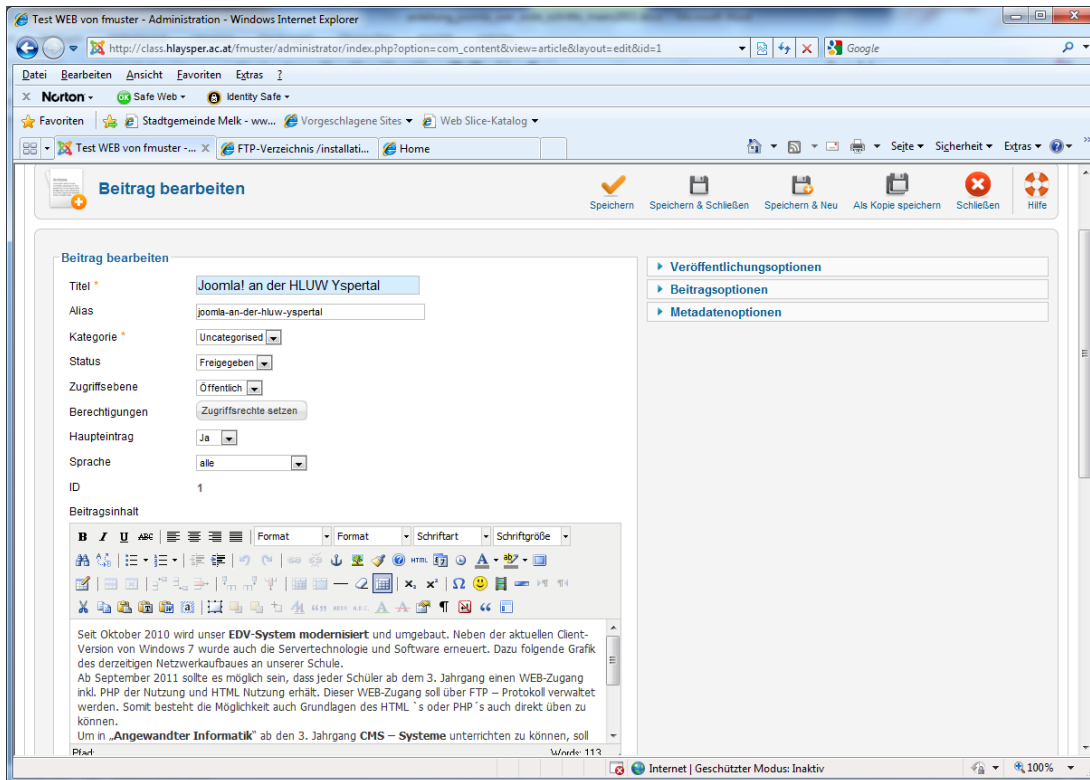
Test WEB von fmuster - Administration - Windows Internet Explorer

http://class.hlaysper.ac.at/fmuster/administrator/index.php?option=com_content&view=article&layout=edit&id=1

Google

Datei Bearbeiten Ansicht Favoriten Extras ?

Norton · Safe Web · Identity Safe ·

Favoriten | Stadtgemeinde Melk - www... Vorgeschlagene Sites · Web Slice-Katalog ·

Test WEB von fmuster -... | FTP-Verzeichnis /installati... | Home

Seite · Sicherheit · Extras ·

Beitrag bearbeiten

Speichern | Speichern & Schließen | Speichern & Neu | Als Kopie speichern | Schließen | Hilfe

Beitrag bearbeiten

Titel * Joomla! an der HLUW Yspertal

Alias joomla-an-der-hluw-yspertal

Kategorie * Uncategorised

Status Freigegeben

Zugriffsebene Öffentlich

Berechtigungen Zugriffsrechte setzen

Haupteintrag Ja

Sprache alle

ID 1

Beitragsinhalt

Format | Format | Schriftart | Schriftgröße

Seit Oktober 2010 wird unser **EDV-System modernisiert** und umgebaut. Neben der aktuellen Client-Version von Windows 7 wurde auch die Servertechnologie und Software erneuert. Dazu folgende Grafik des derzeitigen Netzwerkaufbaues an unserer Schule.
Ab September 2011 sollte es möglich sein, dass jeder Schüler ab dem 3. Jahrgang einen WEB-Zugang inkl. PHP der Nutzung und HTML Nutzung erhält. Dieser WEB-Zugang soll über FTP – Protokoll verwaltet werden. Somit besteht die Möglichkeit auch Grundlagen des HTML `s oder PHP´s auch direkt üben zu können.
Um in „**Angewandter Informatik**" ab den 3. Jahrgang **CMS – Systeme** unterrichten zu können, soll

Pfad: Words: 113

Veröffentlichungsoptionen

Beitragsoptionen

Metadatenoptionen

Internet | Geschützter Modus: Inaktiv

100%